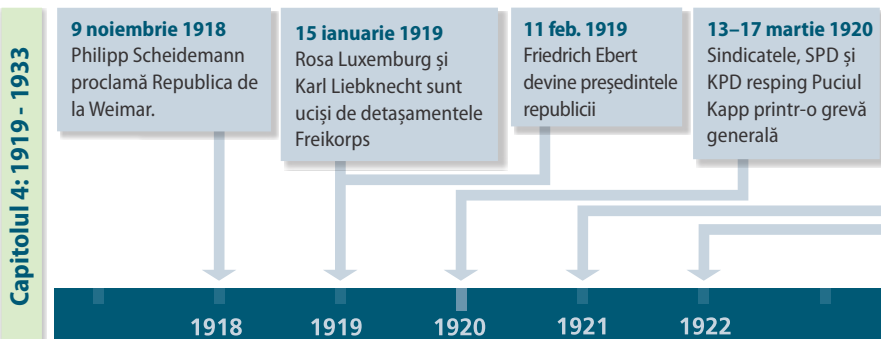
Capitolul 4: 1919 - 1933

**9 noiembrie 1918**
Philipp Scheidemann proclamă Republica de la Weimar.

**15 ianuarie 1919**
Rosa Luxemburg și Karl Liebknecht sunt uciși de detașamentele Freikorps

**11 feb. 1919**
Friedrich Ebert devine președintele republicii

**13–17 martie 1920**
Sindicatele, SPD și KPD resping Puciul Kapp printr-o grevă generală

1918 1919 1920 1921 1922